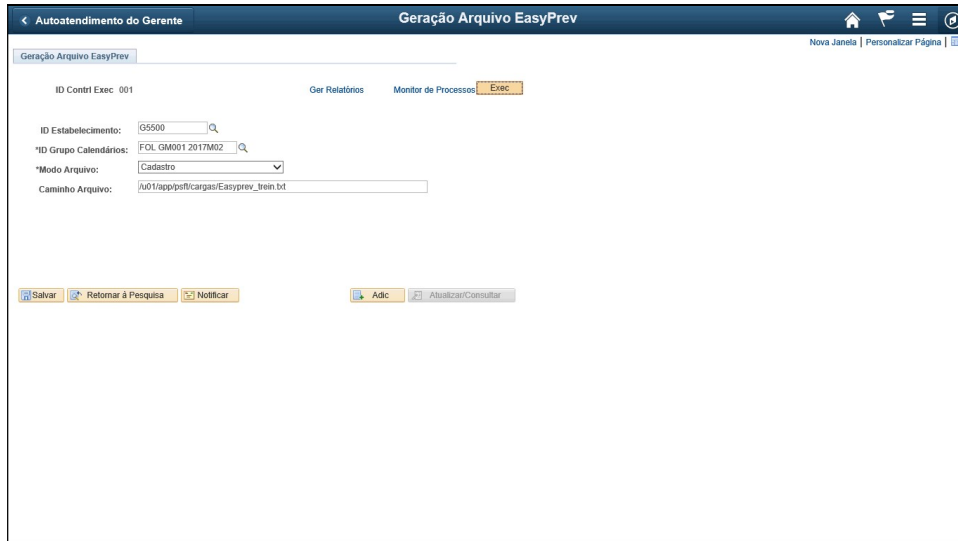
< Autoatendimento do Gerente

Geração Arquivo EasyPrev

Nova Janela | Personalizar Página |

Geração Arquivo EasyPrev

ID Contrl Exec 001

Ger Relatórios

Monitor de Processos

Exec

ID Estabelecimento: G5500

*ID Grupo Calendários: FOL GM001 2017M02

*Modo Arquivo: Cadastro

Caminho Arquivo: /u01/app/psft/cargas/Easyprev_trein.txt

Salvar

Retornar à Pesquisa

Notificar

Adic

Atualizar/Consultar